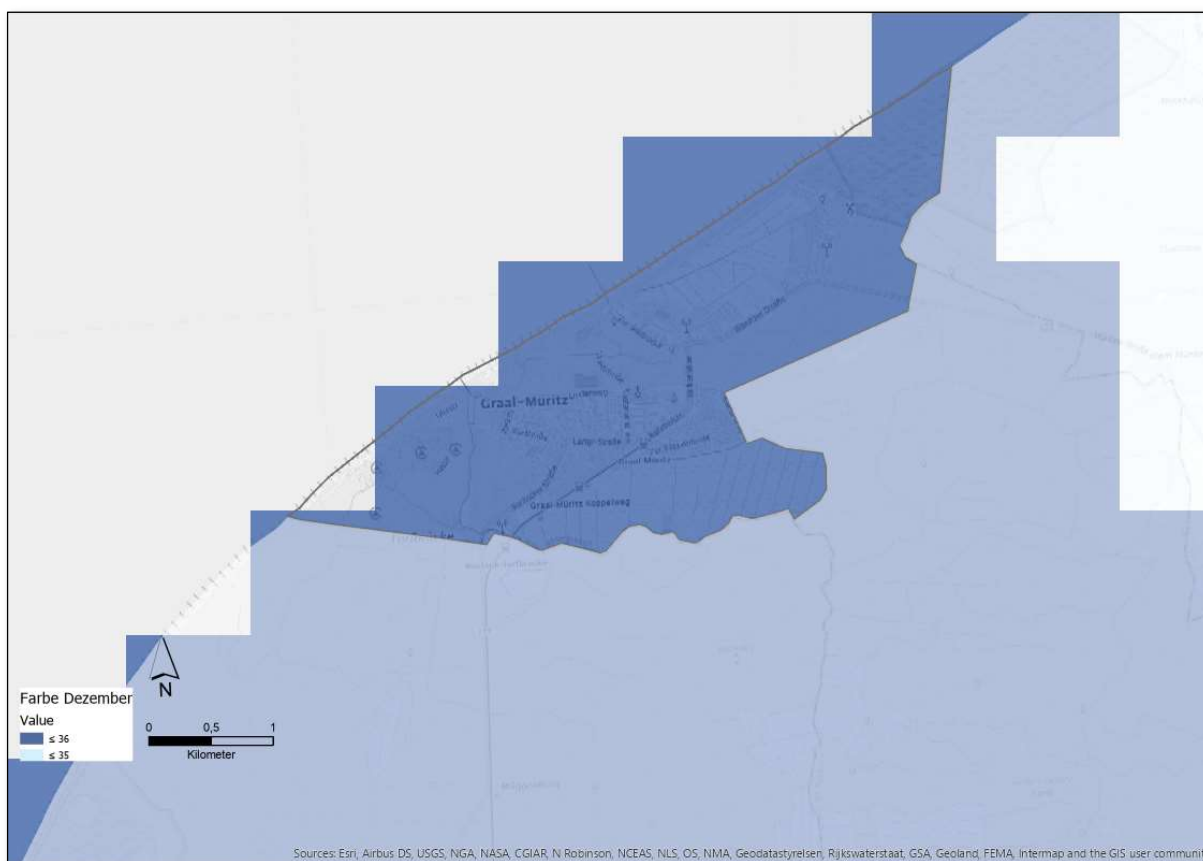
Graal-Müritz

Lange Straße

Graal-Müritz Koppelweg

N

Farbe Dezember
Value
≤ 36
≤ 35

0 0,5 1
Kilometer

Sources: Esri, Airbus DS, USGS, NGA, NASA, CGIAR, N Robinson, NCEAS, NLS, OS, NMA, Geodatastyrelsen, Rijkswaterstaat, GSA, Geoland, FEMA, Intermap and the GIS user communit